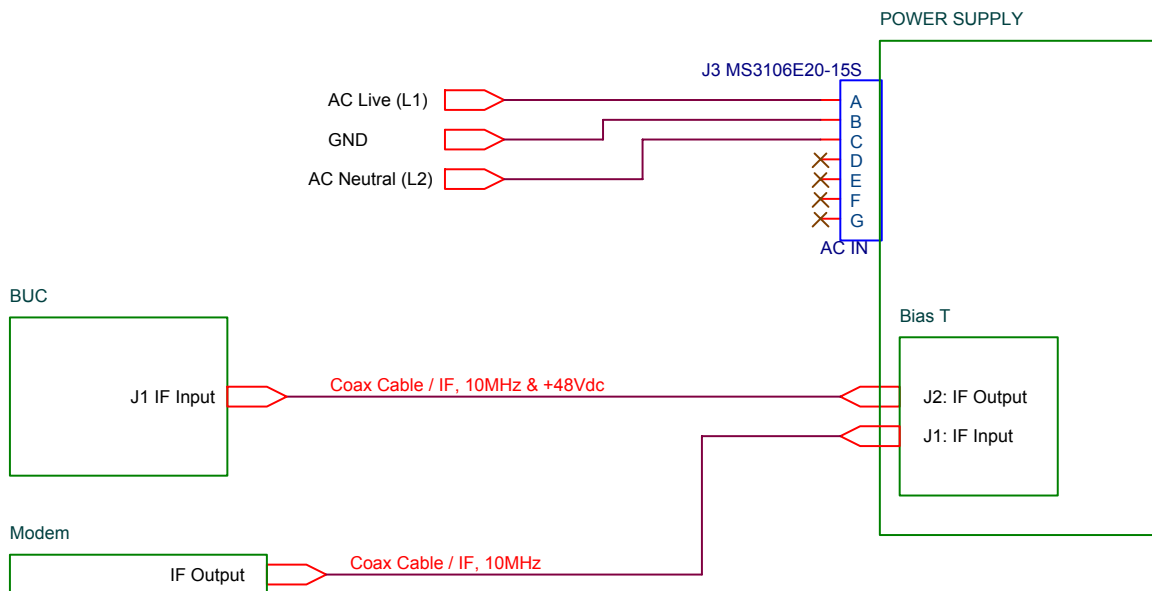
POWER SUPPLY

J3 MS3106E20-15S

AC Live (L1)

GND

AC Neutral (L2)

A
B
C
D
E
F
G

AC IN

BUC

J1 IF Input

Coax Cable / IF, 10MHz & +48Vdc

Bias T

J2: IF Output

J1: IF Input

Modem

IF Output

Coax Cable / IF, 10MHz